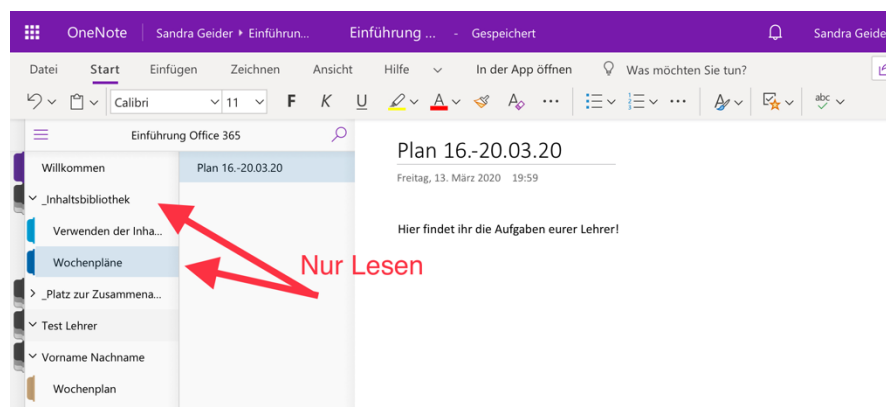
OneNote Sandra Geider ▸ Einführun... Einführung ... - Gespeichert Sandra Geide

Datei Start Einfügen Zeichnen Ansicht Hilfe In der App öffnen Was möchten Sie tun?

Calibri 11 F K U

Einführung Office 365

Willkommen

_Inhaltsbibliothek

Verwenden der Inha...

Wochenpläne

_Platz zur Zusammena...

Test Lehrer

Vorname Nachname

Wochenplan

Plan 16.-20.03.20

Plan 16.-20.03.20

Freitag, 13. März 2020 19:59

Hier findet ihr die Aufgaben eurer Lehrer!

Nur Lesen